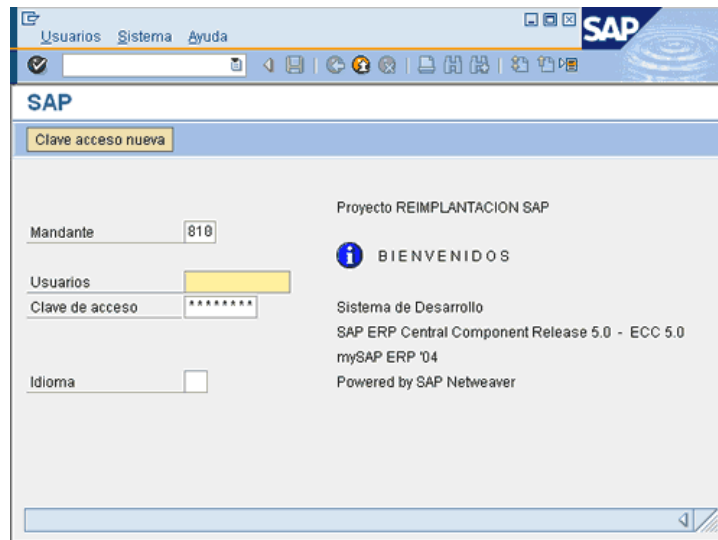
Usuarios Sistema Ayuda

SAP

SAP

Clave acceso nueva

Mandante 810

Usuarios

Clave de acceso ********

Idioma

Proyecto REIMPLANTACION SAP

BIENVENIDOS

Sistema de Desarrollo

SAP ERP Central Component Release 5.0 - ECC 5.0

mySAP ERP '04

Powered by SAP Netweaver